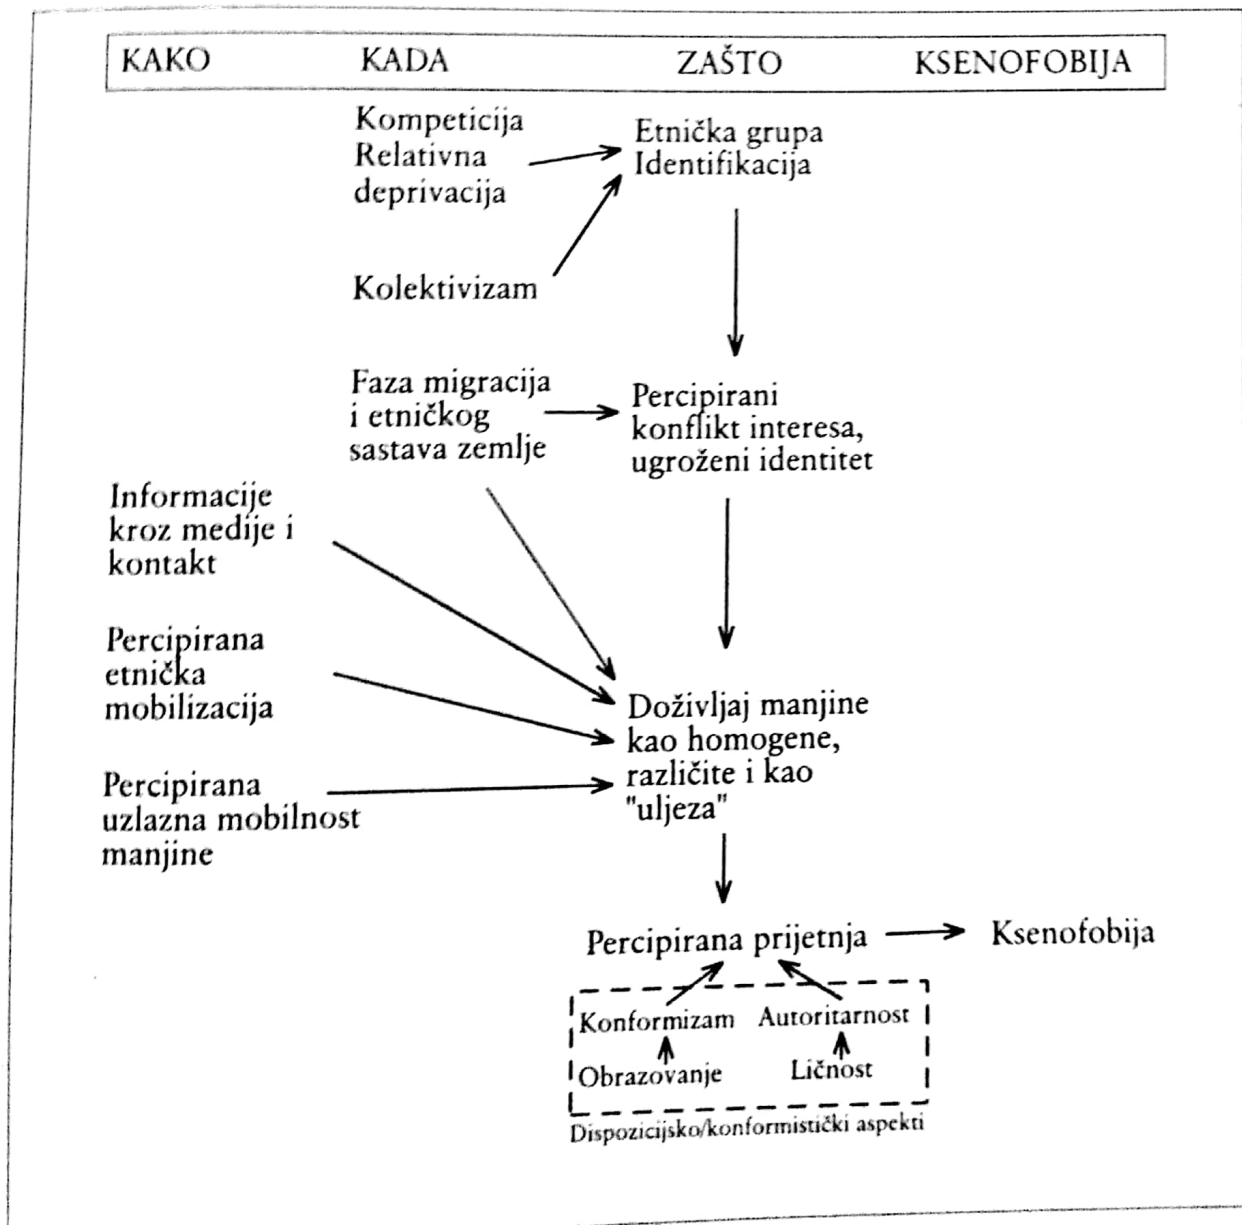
KAKO KADA ZAŠTO KSENOFOBIJA

Kompeticija
Relativna
deprivacija

Etnička grupa
Identifikacija

Kolektivizam

Faza migracija
i etničkog
sastava zemlje

Percipirani
konflikt interesa,
ugroženi identitet

Informacije
kroz medije i
kontakt

Percipirana
etnička
mobilizacija

Percipirana
uzlazna mobilnost
manjine

Doživljaj manjine
kao homogene,
različite i kao
"uljeza"

Percipirana prijetnja

Ksenofobija

Konformizam

Autoritarnost

Obrazovanje

Ličnost

Dispozicijsko/konformistički aspekti